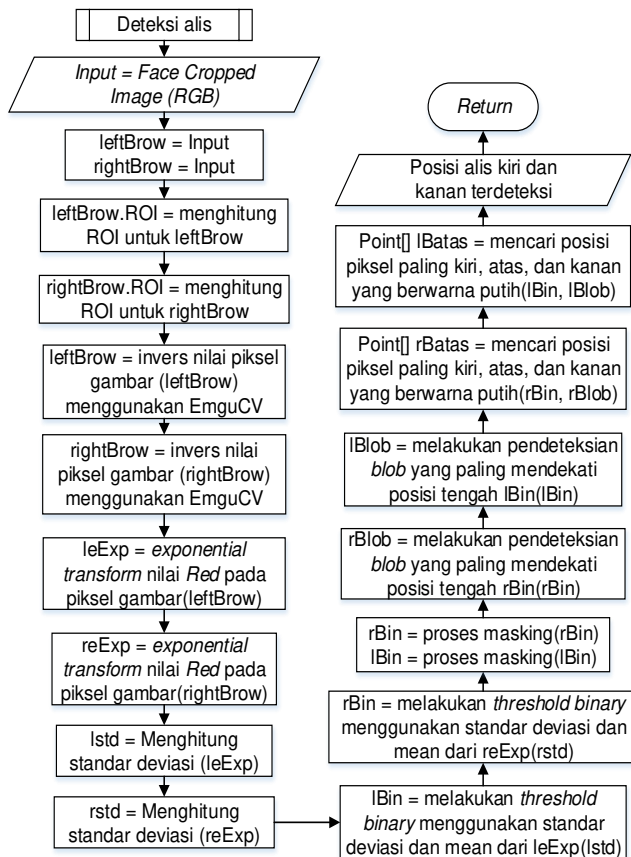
Deteksi alis

Input = Face Cropped Image (RGB)

leftBrow = Input
rightBrow = Input

leftBrow.ROI = menghitung ROI untuk leftBrow

rightBrow.ROI = menghitung ROI untuk rightBrow

leftBrow = invers nilai piksel gambar (leftBrow) menggunakan EmguCV

rightBrow = invers nilai piksel gambar (rightBrow) menggunakan EmguCV

leExp = exponential transform nilai Red pada piksel gambar(leftBrow)

reExp = exponential transform nilai Red pada piksel gambar(rightBrow)

lstd = Menghitung standar deviasi (leExp)

rstd = Menghitung standar deviasi (reExp)

lBin = melakukan threshold binary menggunakan standar deviasi dan mean dari leExp(lstd)

rBin = melakukan threshold binary menggunakan standar deviasi dan mean dari reExp(rstd)

rBin = proses masking(rBin)
lBin = proses masking(lBin)

rBlob = melakukan pendeteksian blob yang paling mendekati posisi tengah rBin(rBin)

lBlob = melakukan pendeteksian blob yang paling mendekati posisi tengah lBin(lBin)

Point[] rBatas = mencari posisi piksel paling kiri, atas, dan kanan yang berwarna putih(rBin, rBlob)

Point[] lBatas = mencari posisi piksel paling kiri, atas, dan kanan yang berwarna putih(lBin, lBlob)

Posisi alis kiri dan kanan terdeteksi

Return